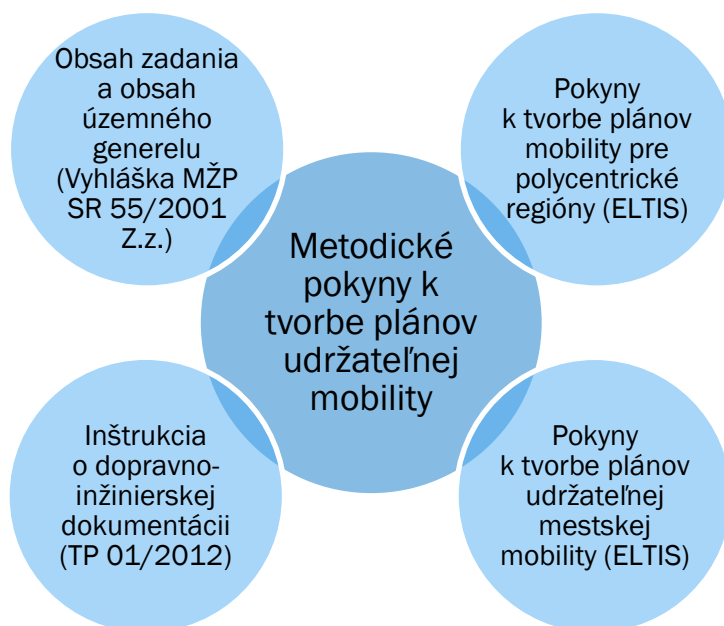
Obsah zadania a obsah územného generelu (Vyhláška MŽP SR 55/2001 Z.z.)

Pokyny k tvorbe plánov mobility pre polycentrické regióny (ELTIS)

Metodické pokyny k tvorbe plánov udržateľnej mobility

Inštrukcia o dopravno-inžinierskej dokumentácii (TP 01/2012)

Pokyny k tvorbe plánov udržateľnej mestskej mobility (ELTIS)